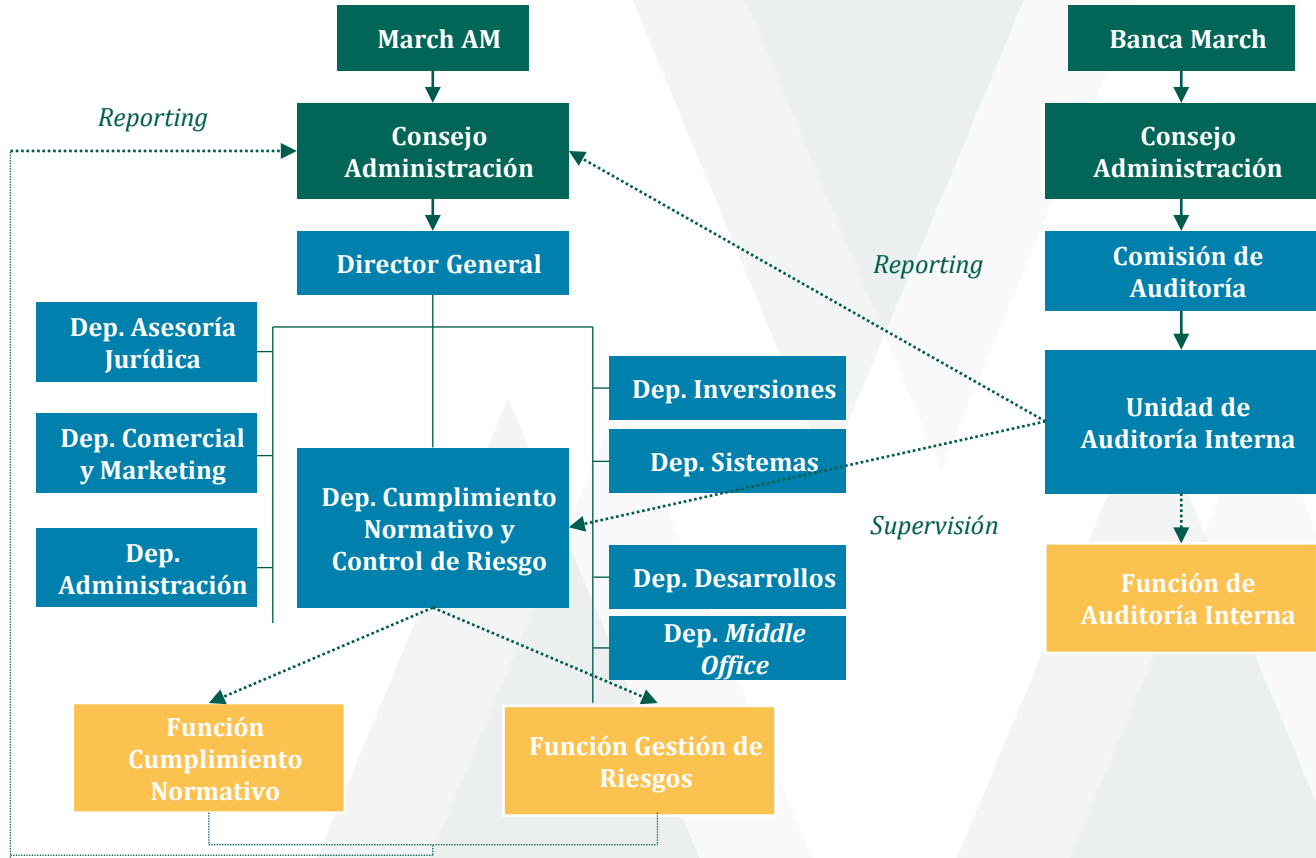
March AM

Reporting

Consejo Administración

Director General

Dep. Asesoría Jurídica

Dep. Comercial y Marketing

Dep. Administración

Dep. Cumplimiento Normativo y Control de Riesgo

Dep. Inversiones

Dep. Sistemas

Dep. Desarrollos

Dep. *Middle Office*

Función Cumplimiento Normativo

Función Gestión de Riesgos

Banca March

Consejo Administración

Reporting

Comisión de Auditoría

Unidad de Auditoría Interna

Supervisión

Función de Auditoría Interna